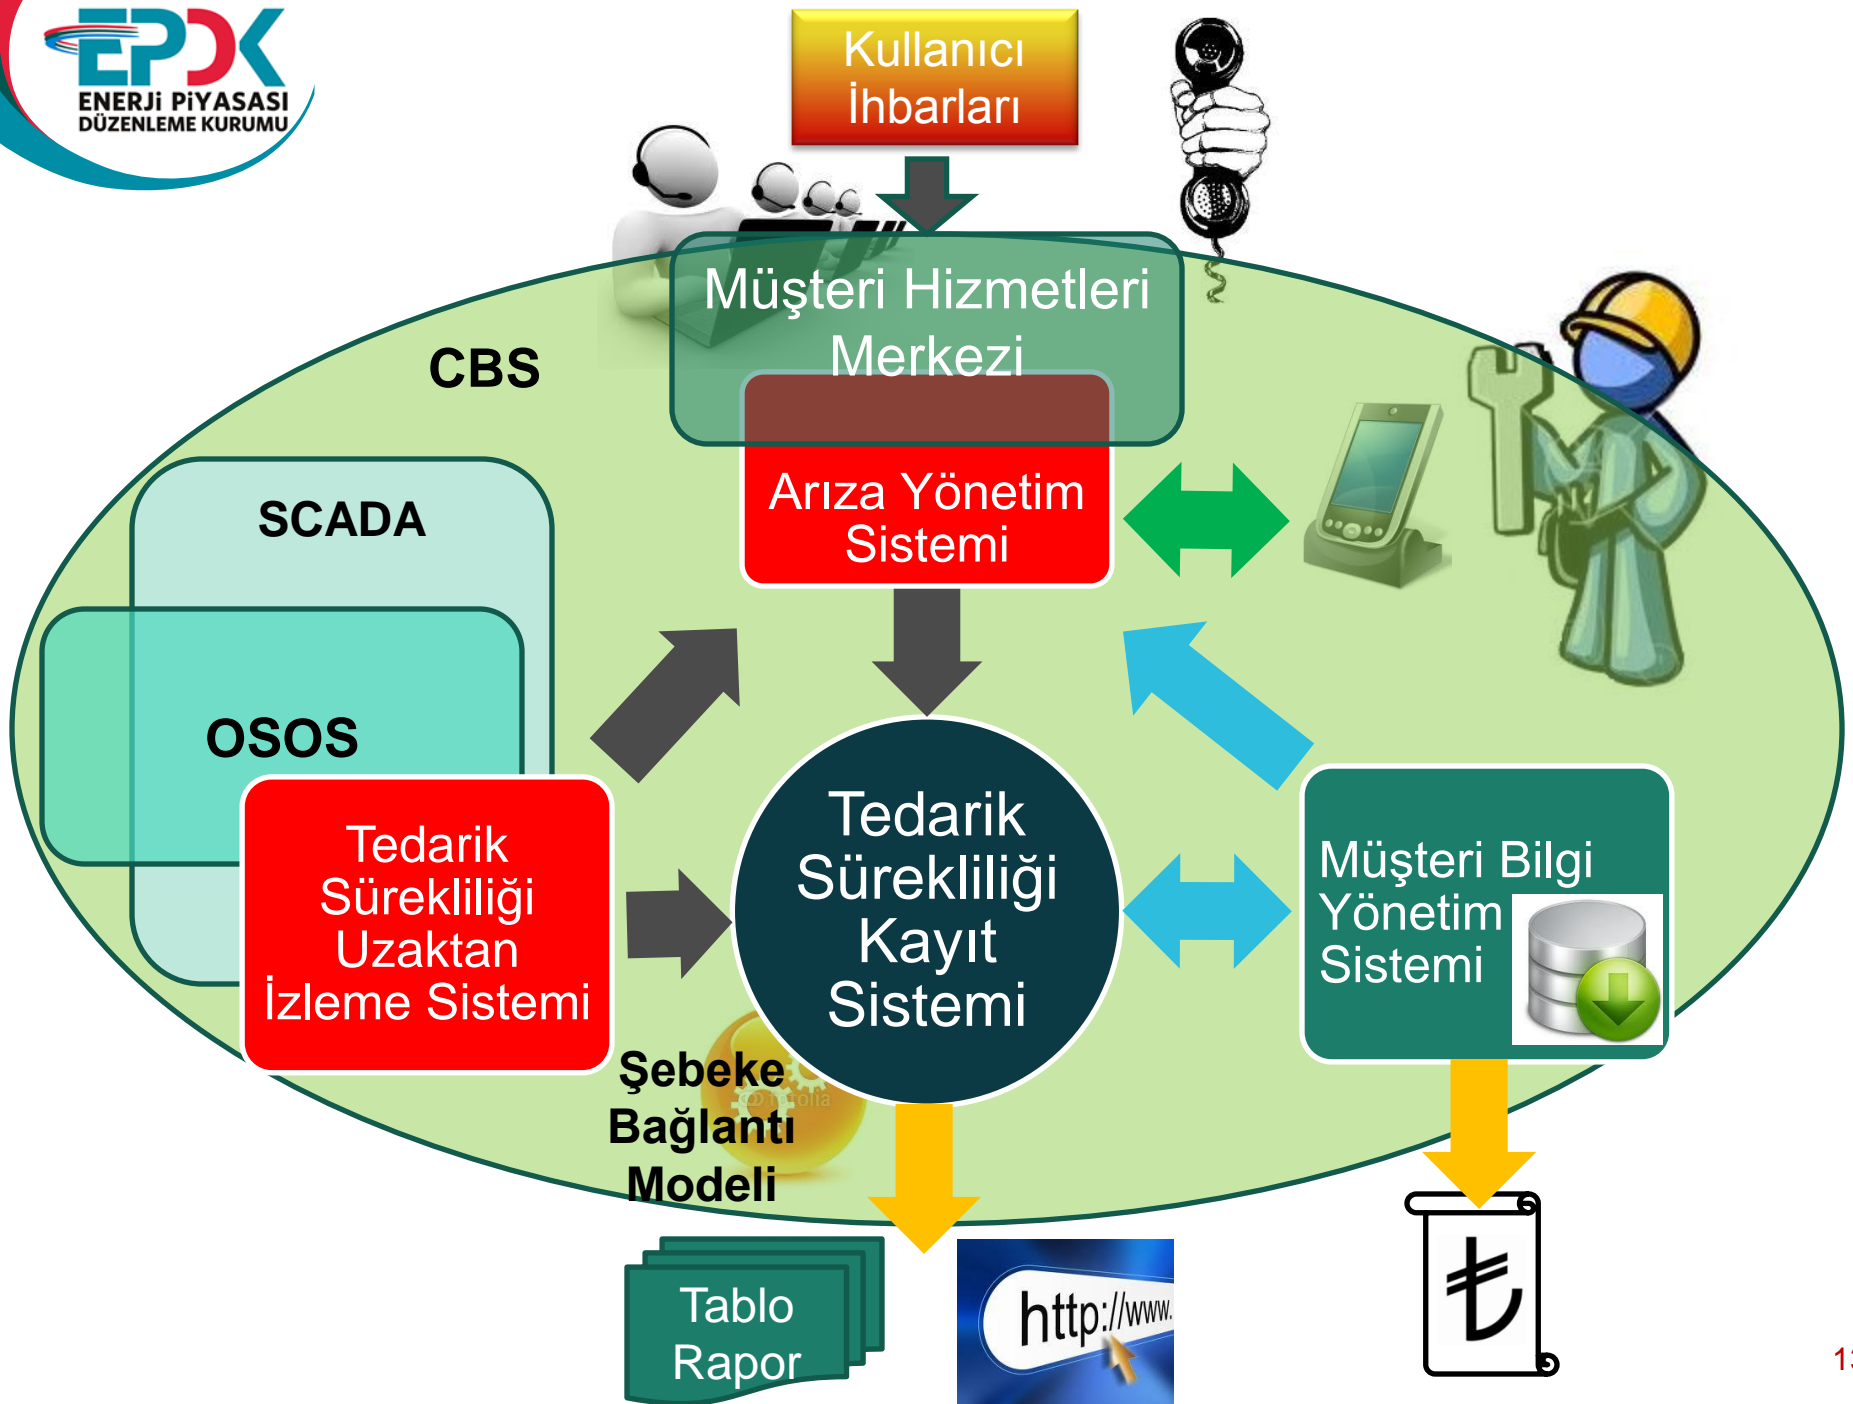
EPDK
ENERJİ PİYASASI DÜZENLEME KURUMU

Kullanıcı İhbarları

Müşteri Hizmetleri Merkezi

CBS

Arıza Yönetim Sistemi

SCADA

OSOS

Tedarik Sürekliliği Uzaktan İzleme Sistemi

Tedarik Sürekliliği Kayıt Sistemi

Müşteri Bilgi Yönetim Sistemi

Şebeke Bağlantı Modeli

Tablo Rapor

http://www.

₺

1